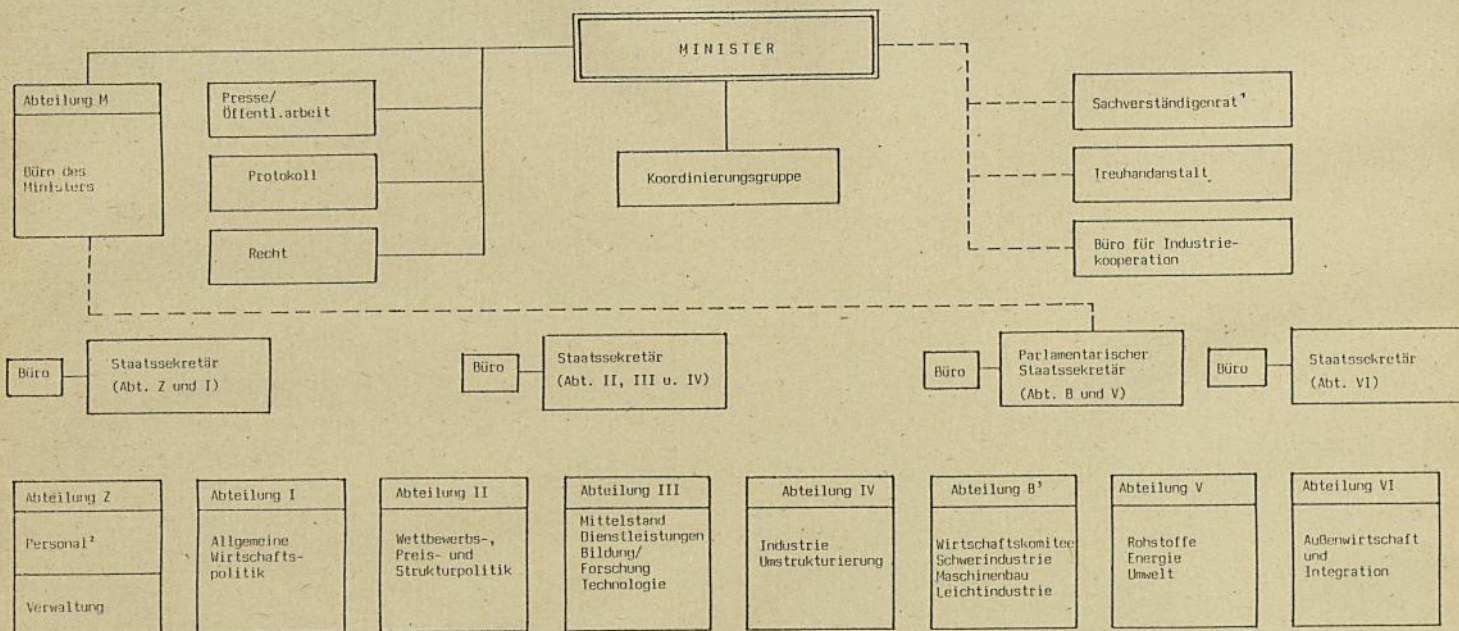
MINISTER

Abteilung M

Büro des Ministers

Presse/ Öffentl.arbeit

Protokoll

Recht

Koordinierungsgruppe

Sachverständigenrat¹

Treuhandanstalt

Büro für Industriekooperation

Büro

Staatssekretär (Abt. Z und I)

Büro

Staatssekretär (Abt. II, III u. IV)

Büro

Parlamentarischer Staatssekretär (Abt. B und V)

Büro

Staatssekretär (Abt. VI)

Abteilung Z

Personal²

Verwaltung

Abteilung I

Allgemeine Wirtschaftspolitik

Abteilung II

Wettbewerbs-, Preis- und Strukturpolitik

Abteilung III

Mittelstand Dienstleistungen Bildung/ Forschung Technologie

Abteilung IV

Industrie Umstrukturierung

Abteilung B³

Wirtschaftskomitee Schwerindustrie Maschinenbau Leichtindustrie

Abteilung V

Rohstoffe Energie Umwelt

Abteilung VI

Außenwirtschaft und Integration